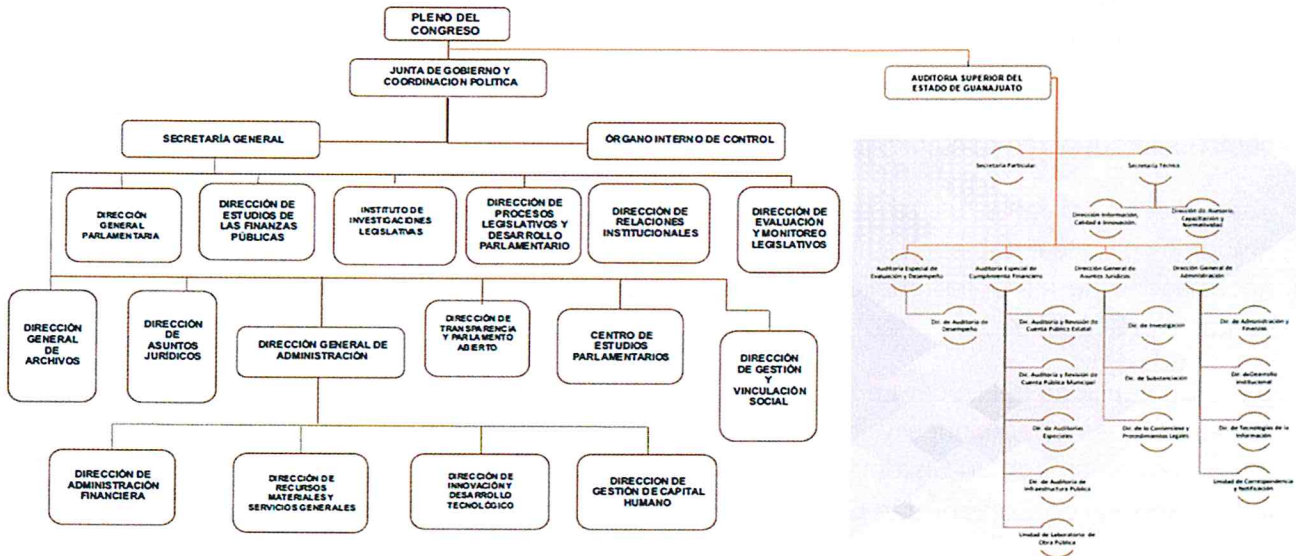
PLENO DEL CONGRESO

JUNTA DE GOBIERNO Y COORDINACION POLITICA

AUDITORIA SUPERIOR DEL ESTADO DE GUANAJUATO

SECRETARÍA GENERAL

ÓRGANO INTERNO DE CONTROL

DIRECCIÓN GENERAL PARLAMENTARIA

DIRECCIÓN DE ESTUDIOS DE LAS FINANZAS PÚBLICAS

INSTITUTO DE INVESTIGACIONES LEGISLATIVAS

DIRECCIÓN DE PROCESOS LEGISLATIVOS Y DESARROLLO PARLAMENTARIO

DIRECCIÓN DE RELACIONES INSTITUCIONALES

DIRECCIÓN DE EVALUACIÓN Y MONITOREO LEGISLATIVOS

DIRECCIÓN GENERAL DE ARCHIVOS

DIRECCIÓN DE ASUNTOS JURÍDICOS

DIRECCIÓN GENERAL DE ADMINISTRACIÓN

DIRECCIÓN DE TRANSPARENCIA Y PARLAMENTO ABIERTO

CENTRO DE ESTUDIOS PARLAMENTARIOS

DIRECCIÓN DE GESTIÓN Y VINCULACIÓN SOCIAL

DIRECCIÓN DE ADMINISTRACIÓN FINANCIERA

DIRECCIÓN DE RECURSOS MATERIALES Y SERVICIOS GENERALES

DIRECCIÓN DE INNOVACIÓN Y DESARROLLO TECNOLÓGICO

DIRECCION DE GESTIÓN DE CAPITAL HUMANO

Secretaría Particular

Secretaría Técnica

Dirección Información, Calidad e Innovación

Dirección de Asesoría, Capacitación y Normatividad

Auditoría Especial de Evaluación y Desempeño

Auditoría Especial de Cumplimiento Financiero

Dirección General de Asuntos Jurídicos

Dirección General de Administración

Dir. de Auditoría de Desempeño

Dir. de Auditoría y Revisión de Cuenta Pública Estatal

Dir. de Auditoría y Revisión de Cuenta Pública Municipal

Dir. de Auditorías Especiales

Dir. de Auditoría de Infraestructura Pública

Unidad de Laboratorio de Obra Pública

Dir. de Investigación

Dir. de Substanciación

Dir. de lo Contencioso y Procedimientos Legales

Dir. de Administración y Finanzas

Dir. de Desarrollo Institucional

Dir. de Tecnologías de la Información

Unidad de Correspondencia y Notificación